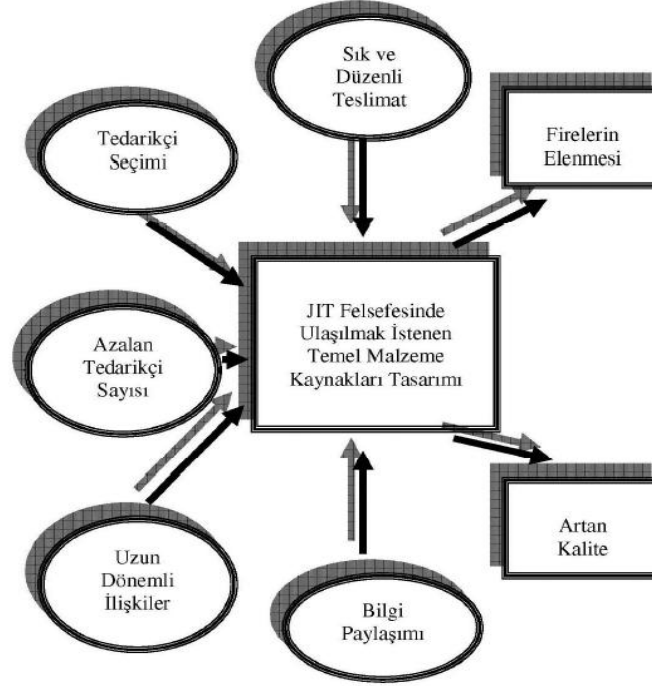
Sık ve Düzenli Teslimat

Tedarikçi Seçimi

Firelerin Elenmesi

JIT Felsefesinde Ulaşılmak İstenen Temel Malzeme Kaynakları Tasarımı

Azalan Tedarikçi Sayısı

Artan Kalite

Uzun Dönemli İlişkiler

Bilgi Paylaşımı